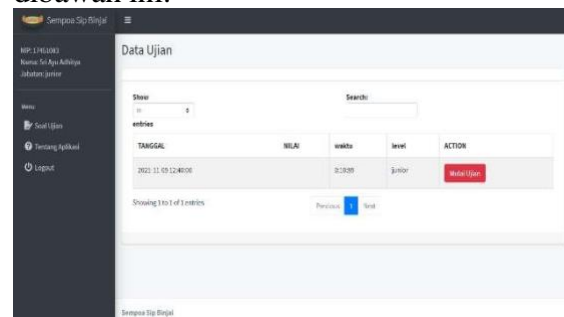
dibawah ini.

Sempoa Sip Binjai

NIP: 1761003
Nama: Sri Ayu Adhiya
Jabatan: junior

Menu
Soal Ujian
Tentang Aplikasi
Logout

Data Ujian

Show
10
entries

Search:

| TANGGAL | NILAI | waktu | level | ACTION |
|---|---|---|---|---|
| 2021-11-03 12:40:00 | | 2:19:00 | junior | Mulai Ujian |

Showing 1 to 1 of 1 entries

Previous 1 Next

Sempoa Sip Binjai